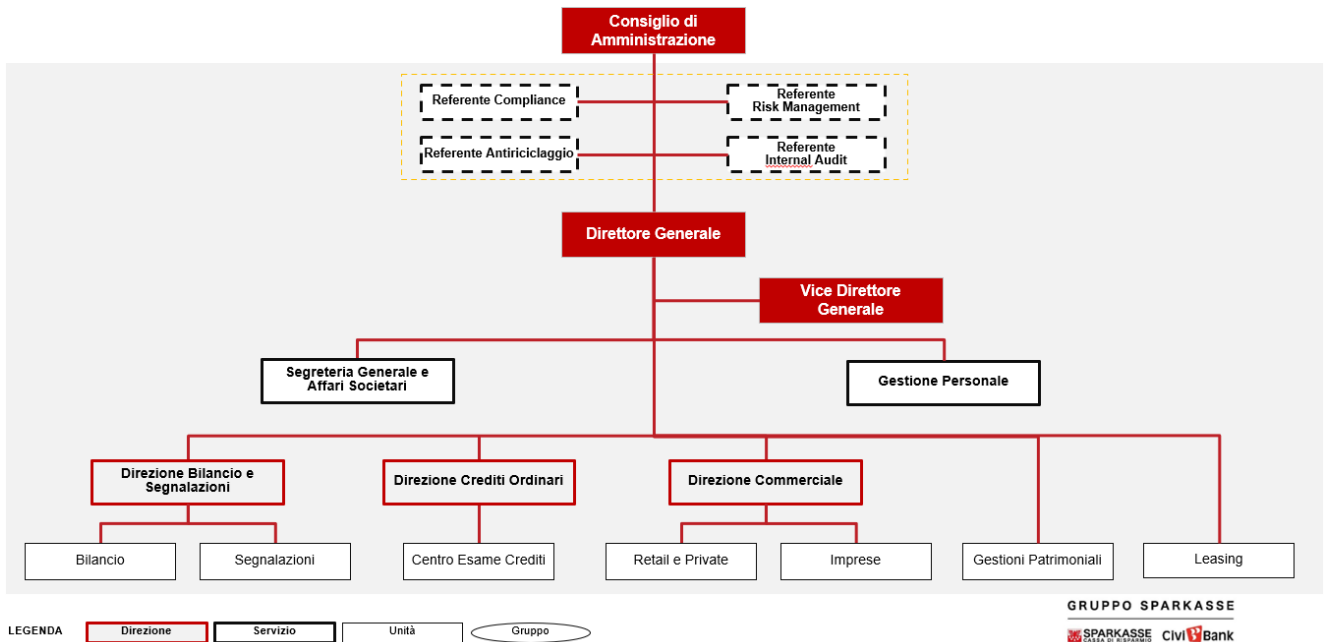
Consiglio di Amministrazione

Referente Compliance

Referente Risk Management

Referente Antiriciclaggio

Referente Internal Audit

Direttore Generale

Vice Direttore Generale

Segreteria Generale e Affari Societari

Gestione Personale

Direzione Bilancio e Segnalazioni

Direzione Crediti Ordinari

Direzione Commerciale

Bilancio

Segnalazioni

Centro Esame Crediti

Retail e Private

Imprese

Gestioni Patrimoniali

Leasing

LEGENDA

Direzione

Servizio

Unità

Gruppo

GRUPPO SPARKASSE

SPARKASSE CASSA DI RISPARMIO

CiviBank